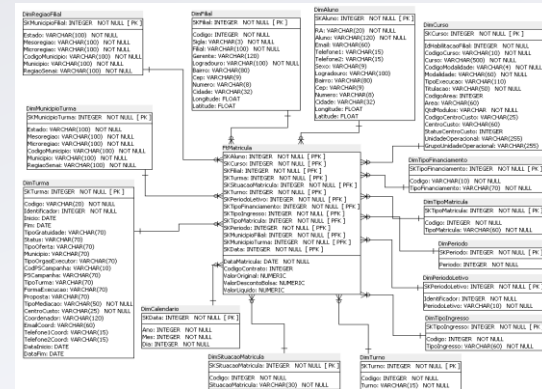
DimRegiaoFilial
SkMunicipioFilial: INTEGER NOT NULL [ PK ]
Estado: VARCHAR(100) NOT NULL
Mesoregiao: VARCHAR(100) NOT NULL
Microregiao: VARCHAR(100) NOT NULL
CodigoMunicipio: VARCHAR(100) NOT NULL
Municipio: VARCHAR(100) NOT NULL
RegiaoSenai: VARCHAR(100) NOT NULL

DimFilial
SkFilial: INTEGER NOT NULL [ PK ]
Codigo: INTEGER NOT NULL
Sigla: VARCHAR(10) NOT NULL
Filial: VARCHAR(100) NOT NULL
Gerente: VARCHAR(120)
Logradouro: VARCHAR(100) NOT NULL
Bairro: VARCHAR(80)
Cep: VARCHAR(9)
Numero: VARCHAR(8)
Cidade: VARCHAR(32)
Longitude: FLOAT
Latitude: FLOAT

DimAluno
SkAluno: INTEGER NOT NULL [ PK ]
RA: VARCHAR(20) NOT NULL
Aluno: VARCHAR(120) NOT NULL
Email: VARCHAR(80)
Telefone1: VARCHAR(15)
Telefone2: VARCHAR(15)
Sexo: VARCHAR(9)
Logradouro: VARCHAR(100)
Bairro: VARCHAR(80)
Cep: VARCHAR(9)
Numero: VARCHAR(8)
Cidade: VARCHAR(32)
Longitude: FLOAT
Latitude: FLOAT

DimCurso
SkCurso: INTEGER NOT NULL [ PK ]
IdHabilitacaoFilial: INTEGER NOT NULL
CodigoCurso: VARCHAR(10) NOT NULL
Curso: VARCHAR(500) NOT NULL
CodigoModalidade: VARCHAR(4) NOT NULL
Modalidade: VARCHAR(60) NOT NULL
TipoExecucao: VARCHAR(10)
Titulacao: VARCHAR(50) NOT NULL
CodigoArea: INTEGER
Area: VARCHAR(60)
QtdModulos: CHAR NOT NULL
CodigoCentroCusto: VARCHAR(25)
CentroCusto: VARCHAR(100)
StatusCentroCusto: INTEGER
UnidadeOperacional: VARCHAR(255)
GrupoUnidadeOperacional: VARCHAR(255)

DimMunicipioTurma
SkMunicipioTurma: INTEGER NOT NULL [ PK ]
Estado: VARCHAR(100) NOT NULL
Mesoregiao: VARCHAR(100) NOT NULL
Microregiao: VARCHAR(100) NOT NULL
CodigoMunicipio: VARCHAR(100) NOT NULL
Municipio: VARCHAR(100) NOT NULL
RegiaoSenai: VARCHAR(100) NOT NULL

FtMatricula
SkAluno: INTEGER NOT NULL [ PFK ]
SkCurso: INTEGER NOT NULL [ PFK ]
SkFilial: INTEGER NOT NULL [ PFK ]
SkTurma: INTEGER NOT NULL [ PFK ]
SkSituacaoMatricula: INTEGER NOT NULL [ PFK ]
SkData: INTEGER NOT NULL [ PFK ]
SkPeriodoLetivo: INTEGER NOT NULL [ PFK ]
SkTipoFinanciamento: INTEGER NOT NULL [ PFK ]
SkTipoIngresso: INTEGER NOT NULL [ PFK ]
SkTipoMatricula: INTEGER NOT NULL [ PFK ]
SkPeriodo: INTEGER NOT NULL [ PFK ]
SkMunicipioFilial: INTEGER NOT NULL [ PFK ]
SkMunicipioTurma: INTEGER NOT NULL [ PFK ]
SkCalendario: INTEGER NOT NULL [ PFK ]
DataMatricula: DATE NOT NULL
CodigoContrato: INTEGER NOT NULL
ValorOriginal: NUMERIC
ValorDescontoBolsa: NUMERIC
ValorLiquido: NUMERIC

DimTipoFinanciamento
SkTipoFinanciamento: INTEGER NOT NULL [ PK ]
Codigo: VARCHAR(10) NOT NULL
TipoFinanciamento: VARCHAR(70) NOT NULL

DimTurma
SkTurma: INTEGER NOT NULL [ PK ]
Codigo: VARCHAR(20) NOT NULL
Identificador: INTEGER NOT NULL
Inicio: DATE
Fim: DATE
TipoGratuidade: VARCHAR(70)
Status: VARCHAR(70)
TipoOferta: VARCHAR(70)
Municipio: VARCHAR(70)
TipoOrgaoExecutor: VARCHAR(70)
CodPSCampanha: VARCHAR(70)
PSCampanha: VARCHAR(70)
TipoTurno: VARCHAR(70)
FormaExecucao: VARCHAR(70)
Proposta: VARCHAR(70)
TipoMediacao: VARCHAR(50) NOT NULL
CentroCusto: VARCHAR(25) NOT NULL
Coordenador: VARCHAR(120)
EmailCoord: VARCHAR(60)
Telefone1Coord: VARCHAR(15)
Telefone2Coord: VARCHAR(15)
DataInicio: DATE
DataFim: DATE

DimTipoMatricula
SkTipoMatricula: INTEGER NOT NULL [ PK ]
Codigo: INTEGER NOT NULL
TipoMatricula: VARCHAR(60) NOT NULL

DimPeriodo
SkPeriodo: INTEGER NOT NULL [ PK ]
Periodo: INTEGER NOT NULL

DimPeriodoLetivo
SkPeriodoLetivo: INTEGER NOT NULL [ PK ]
Identificador: INTEGER NOT NULL
PeriodoLetivo: VARCHAR(10) NOT NULL

DimCalendario
SkData: INTEGER NOT NULL [ PK ]
Ano: INTEGER NOT NULL
Mes: INTEGER NOT NULL
Dia: INTEGER NOT NULL

DimTipoIngresso
SkTipoIngresso: INTEGER NOT NULL [ PK ]
Codigo: INTEGER NOT NULL
TipoIngresso: VARCHAR(60) NOT NULL

DimSituacaoMatricula
SkSituacaoMatricula: INTEGER NOT NULL [ PK ]
Codigo: INTEGER NOT NULL
SituacaoMatricula: VARCHAR(30) NOT NULL

DimTurno
SkTurno: INTEGER NOT NULL [ PK ]
Codigo: INTEGER NOT NULL
Turno: VARCHAR(15) NOT NULL